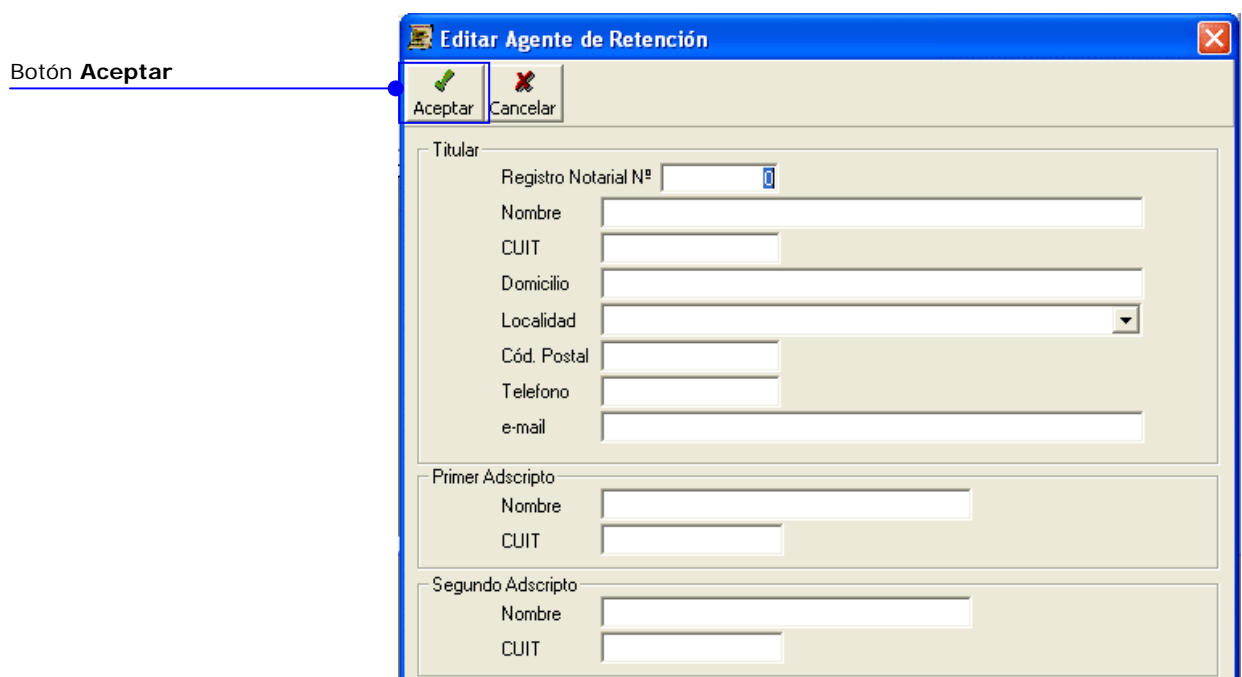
Botón **Aceptar**

Editar Agente de Retención

Aceptar Cancelar

Titular

Registro Notarial Nº 0

Nombre

CUIT

Domicilio

Localidad

Cód. Postal

Telefono

e-mail

Primer Adscripto

Nombre

CUIT

Segundo Adscripto

Nombre

CUIT